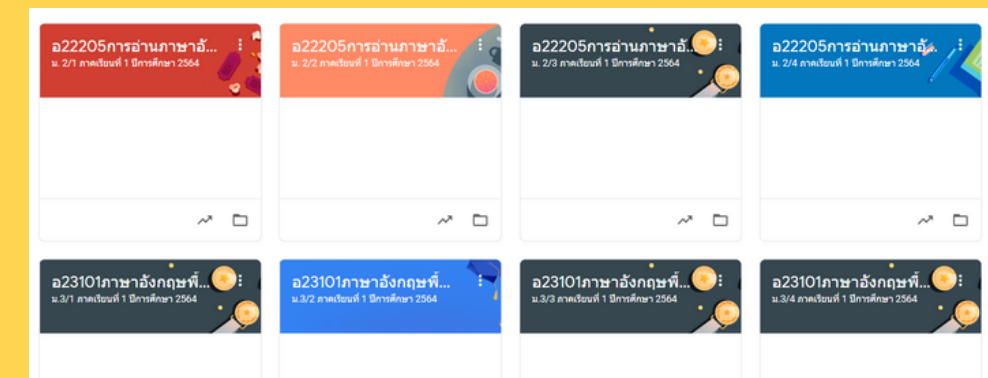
อ22205การอ่านภาษาอั...
ม. 2/1 ภาคเรียนที่ 1 ปีการศึกษา 2564

อ22205การอ่านภาษาอั...
ม. 2/2 ภาคเรียนที่ 1 ปีการศึกษา 2564

อ22205การอ่านภาษาอั...
ม. 2/3 ภาคเรียนที่ 1 ปีการศึกษา 2564

อ22205การอ่านภาษาอั...
ม. 2/4 ภาคเรียนที่ 1 ปีการศึกษา 2564

อ23101ภาษาอังกฤษพื้...
ม.3/1 ภาคเรียนที่ 1 ปีการศึกษา 2564

อ23101ภาษาอังกฤษพื้...
ม.3/2 ภาคเรียนที่ 1 ปีการศึกษา 2564

อ23101ภาษาอังกฤษพื้...
ม.3/3 ภาคเรียนที่ 1 ปีการศึกษา 2564

อ23101ภาษาอังกฤษพื้...
ม.3/4 ภาคเรียนที่ 1 ปีการศึกษา 2564